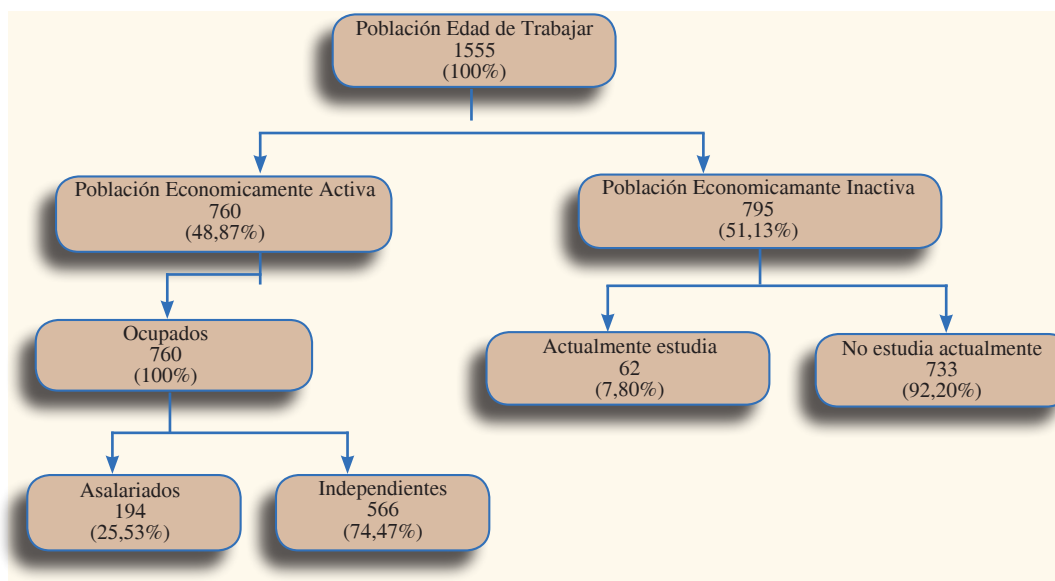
Población Edad de Trabajar
1555
(100%)

Población Economicamente Activa
760
(48,87%)

Población Economicamante Inactiva
795
(51,13%)

Ocupados
760
(100%)

Actualmente estudia
62
(7,80%)

No estudia actualmente
733
(92,20%)

Asalariados
194
(25,53%)

Independientes
566
(74,47%)